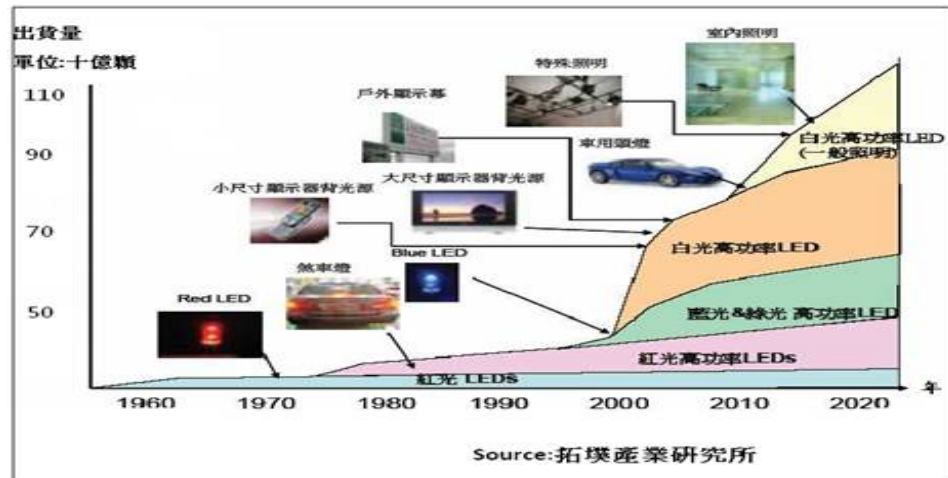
出貨量
單位:十億顆

110
90
70
50

室內照明
特殊照明
戶外顯示幕
車用頭燈
白光高功率LED (一般照明)
小尺寸顯示器背光源
大尺寸顯示器背光源
白光高功率LED
Blue LED
煞車燈
Red LED
藍光&綠光 高功率LED
紅光高功率LEDs
紅光 LEDs

1960 1970 1980 1990 2000 2010 2020 年

Source:拓墣產業研究所